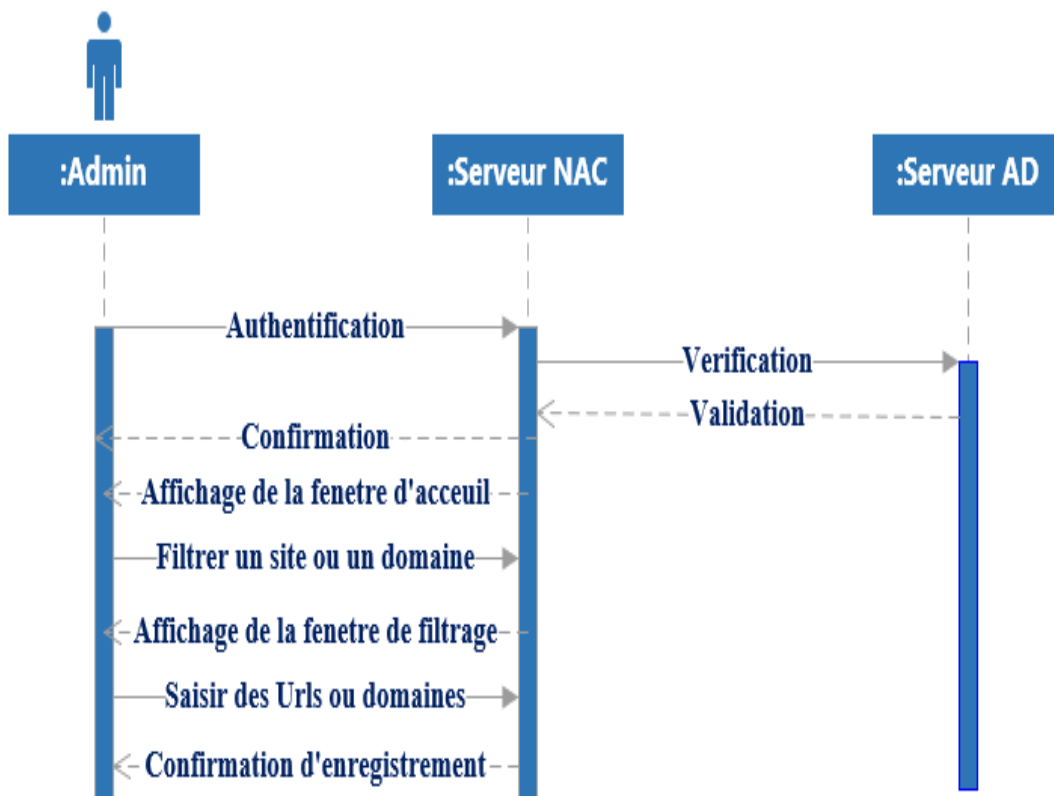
:Admin

:Serveur NAC

:Serveur AD

Authentification

Verification

Validation

Confirmation

Affichage de la fenetre d'acceuil

Filtrer un site ou un domaine

Affichage de la fenetre de filtrage

Saisir des Urls ou domaines

Confirmation d'enregistrement